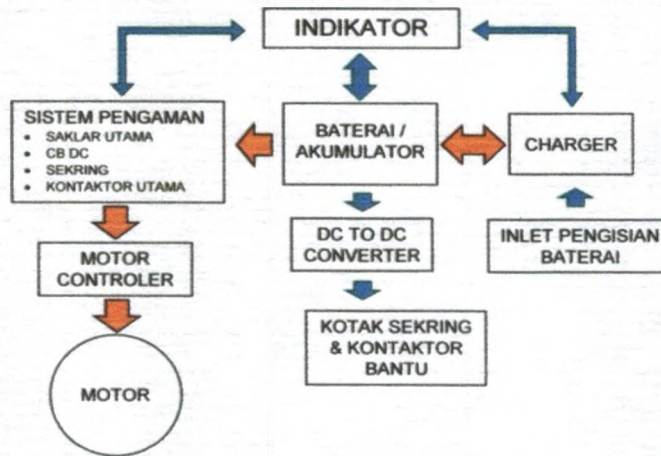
INDIKATOR

SISTEM PENGAMAN
- SAKLAR UTAMA
- CB DC
- SEKRING
- KONTAKTOR UTAMA

BATERAI / AKUMULATOR

CHARGER

MOTOR CONTROLER

DC TO DC CONVERTER

INLET PENGISIAN BATERAI

KOTAK SEKRING & KONTAKTOR BANTU

MOTOR